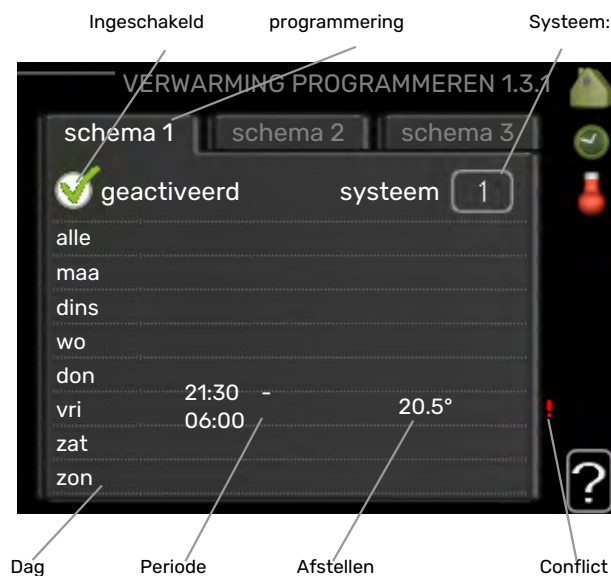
Ingeschakeld

programmering

Systeem:

VERWARMING PROGRAMMEREN 1.3.1

schema 1

schema 2

schema 3

geactiveerd

systeem 1

alle

maa

dins

wo

don

vri

21:30 - 06:00

20.5°

!

zat

zon

?

Dag

Periode

Afstellen

Conflict